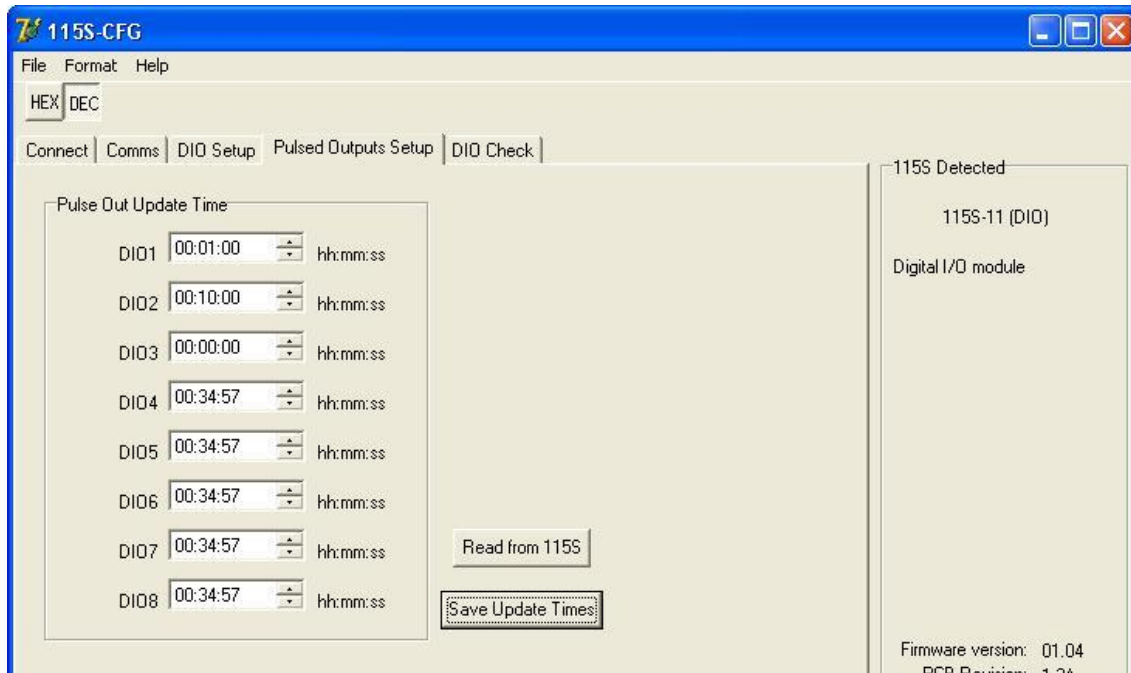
115S-CFG

File Format Help

HEX DEC

Connect | Comms | DIO Setup | Pulsed Outputs Setup | DIO Check

Pulse Out Update Time

DIO1 00:01:00 hh:mm:ss

DIO2 00:10:00 hh:mm:ss

DIO3 00:00:00 hh:mm:ss

DIO4 00:34:57 hh:mm:ss

DIO5 00:34:57 hh:mm:ss

DIO6 00:34:57 hh:mm:ss

DIO7 00:34:57 hh:mm:ss

DIO8 00:34:57 hh:mm:ss

Read from 115S

Save Update Times

115S Detected

115S-11 (DIO)

Digital I/O module

Firmware version: 01.04

PCB Revision: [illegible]